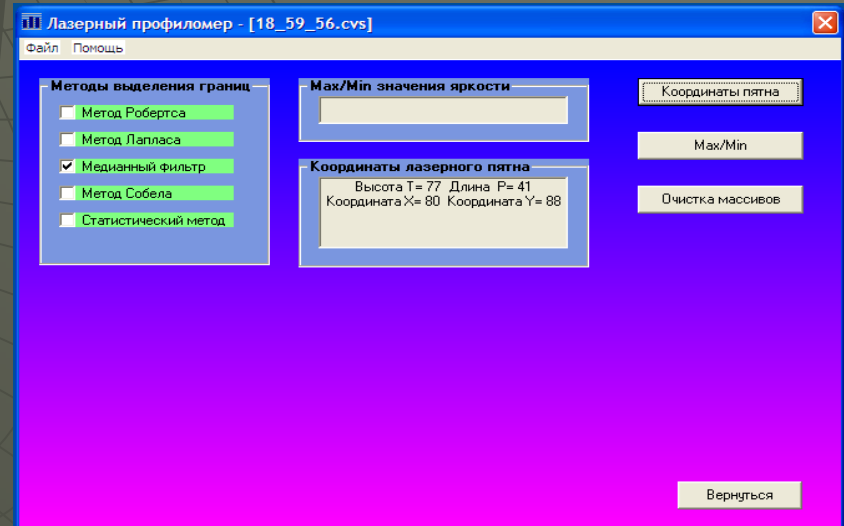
Лазерный профиломер - [18_59_56.cvs]

Файл Помощь

Методы выделения границ

Метод Робертса

Метод Лапласа

Медианный фильтр

Метод Собела

Статистический метод

Max/Min значения яркости

Координаты лазерного пятна

Высота T= 77 Длина P= 41
Координата X= 80 Координата Y= 88

Координаты пятна

Max/Min

Очистка массивов

Вернуться